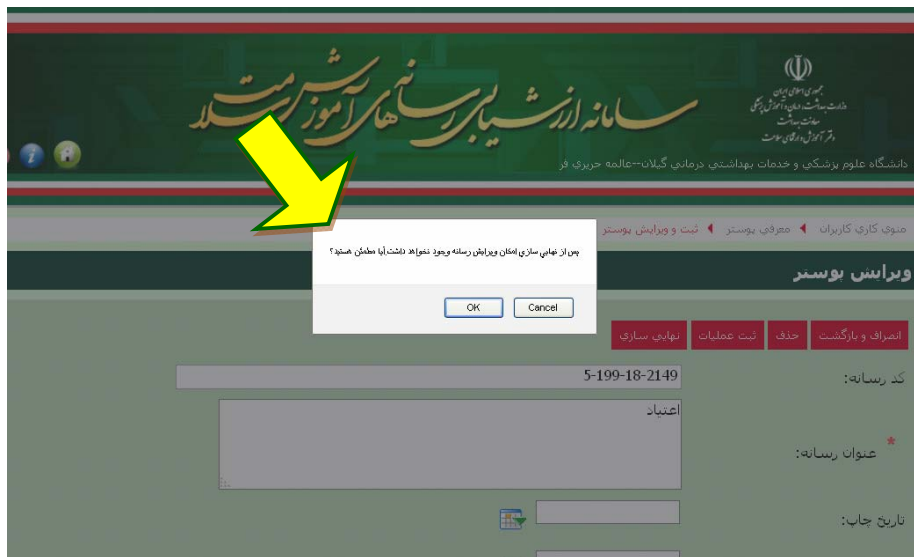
جمهوری اسلامی ایران
وزارت بهداشت، درمان و آموزش پزشکی
معاونت سلامت
دفتر آموزش و ارتقای سلامت

سامانه ارزشیابی رسانه های آموزش سلامت

دانشگاه علوم پزشكي و خدمات بهداشتي درماني گيلان--عالمه حريري فر

منوي كاري كاربران ◄ معرفي پوستر ◄ ثبت و ويرايش پوستر

ويرايش پوستر

پس از نهايي سازي امكان ويرايش رسانه وجود نخواهد داشت.آيا مطمئن هستيد؟

OK Cancel

انصراف و بازگشت | حذف | ثبت عمليات | نهايي سازي

كد رسانه: 5-199-18-2149

* عنوان رسانه: اعتياد

تاريخ چاپ: